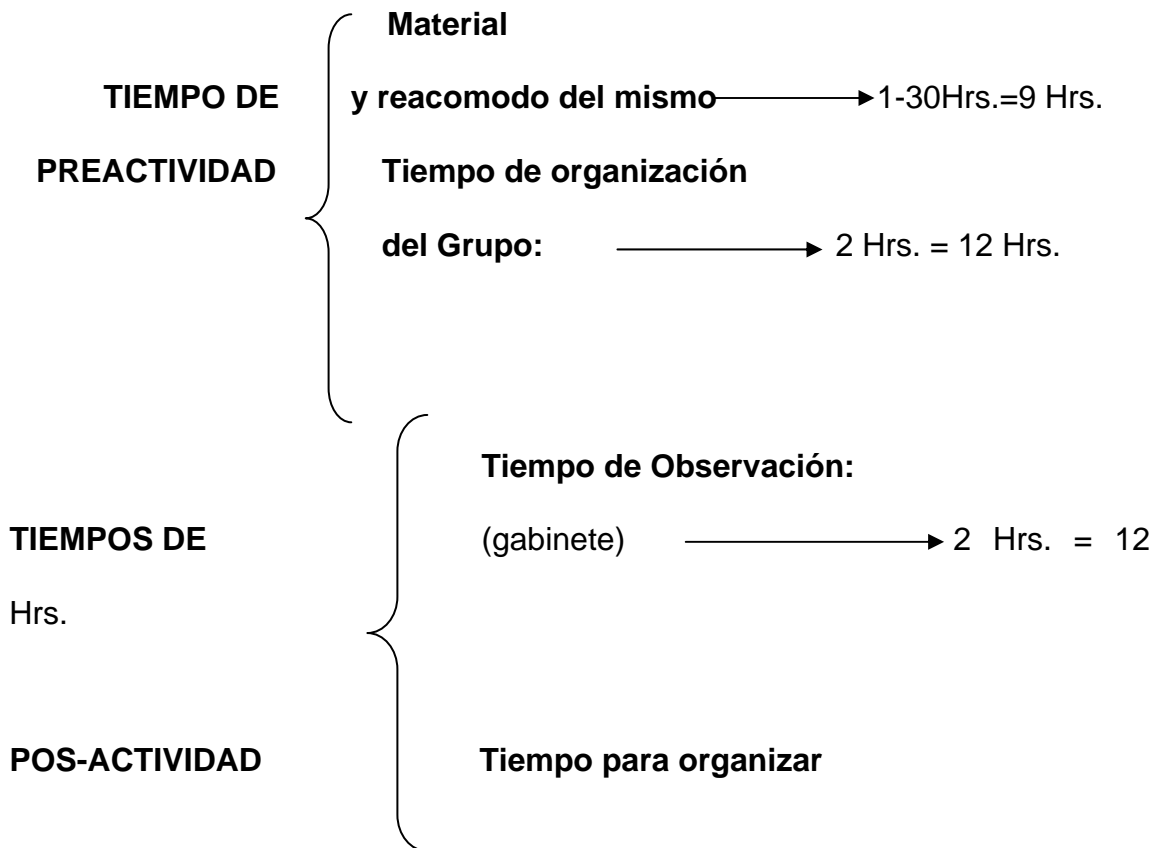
Material

TIEMPO DE y reacomodo del mismo → 1-30Hrs.=9 Hrs.

PREACTIVIDAD Tiempo de organización

del Grupo: → 2 Hrs. = 12 Hrs.

Tiempo de Observación:

TIEMPOS DE (gabinete) → 2 Hrs. = 12

Hrs.

POS-ACTIVIDAD Tiempo para organizar